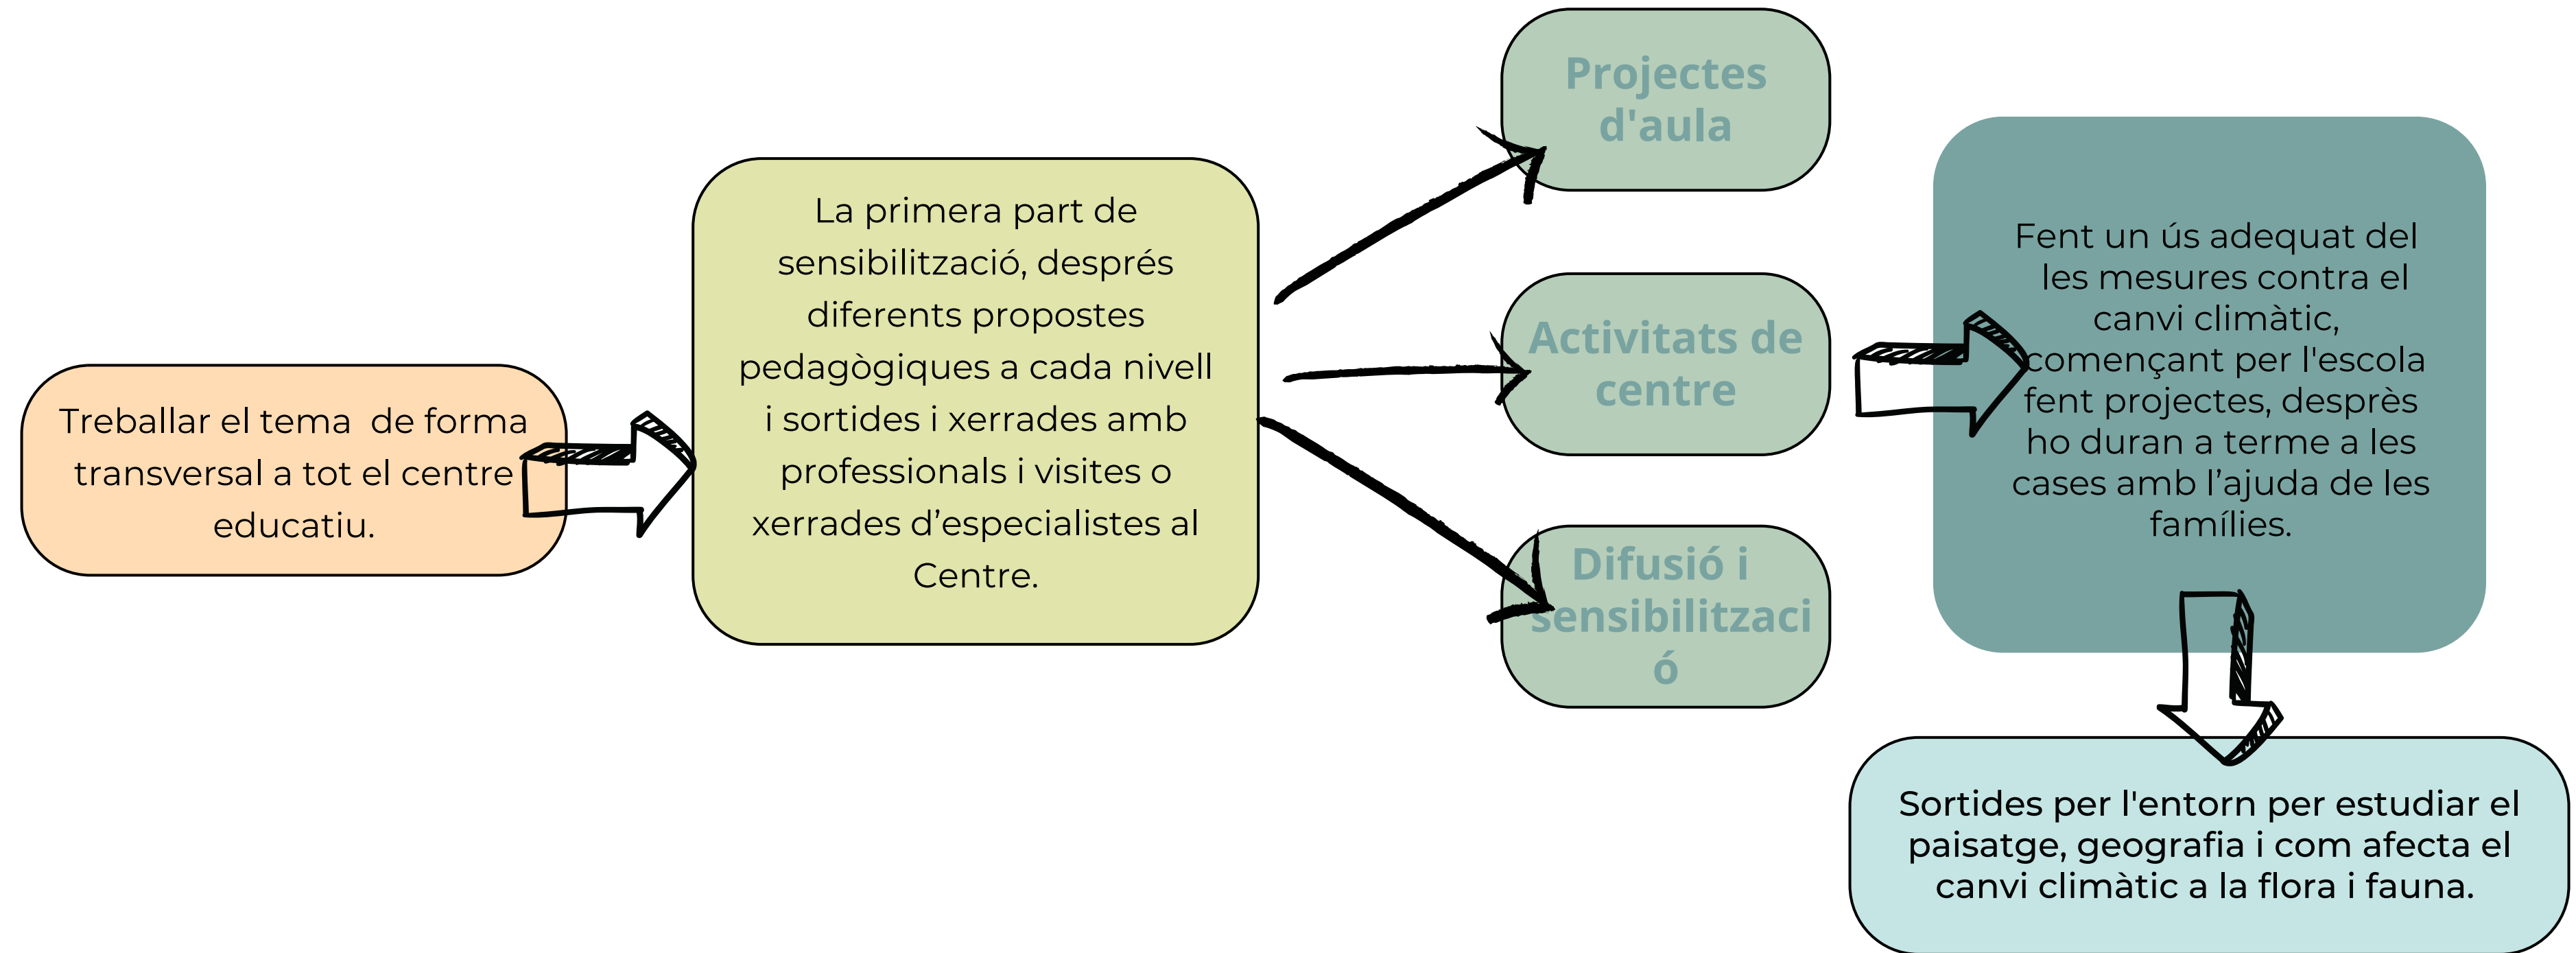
Treballar el tema  de forma transversal a tot el centre educatiu.

La primera part de sensibilització, després diferents propostes pedagògiques a cada nivell i sortides i xerrades amb professionals i visites o xerrades d'especialistes al Centre.

Projectes d'aula

Activitats de centre

Difusió i sensibilització

Fent un ús adequat del les mesures contra el canvi climàtic, començant per l'escola fent projectes, desprès ho duran a terme a les cases amb l'ajuda de les famílies.

Sortides per l'entorn per estudiar el paisatge, geografia i com afecta el canvi climàtic a la flora i fauna.